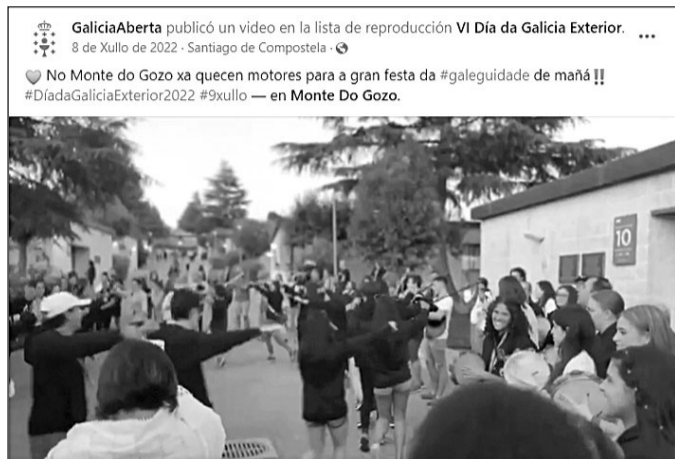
GaliciaAberta publicó un video en la lista de reproducción VI Día da Galicia Exterior.
8 de Xullo de 2022 · Santiago de Compostela ·

No Monte do Gozo xa quecen motores para a gran festa da #galeguidade de mañá ‼️
#DíadaGaliciaExterior2022 #9xullo — en Monte Do Gozo.

10